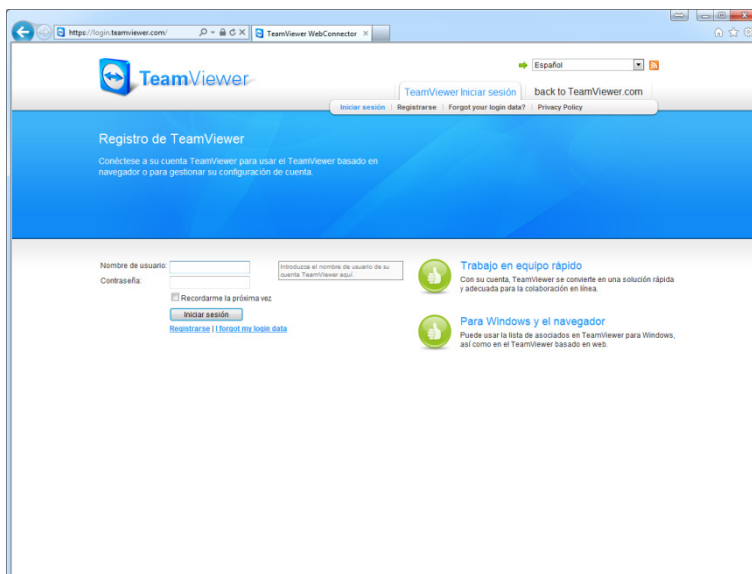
https://login.teamviewer.com/

TeamViewer WebConnector

TeamViewer

Español

TeamViewer Iniciar sesión

back to TeamViewer.com

Iniciar sesión | Registrarse | Forgot your login data? | Privacy Policy

Registro de TeamViewer

Conéctese a su cuenta TeamViewer para usar el TeamViewer basado en navegador o para gestionar su configuración de cuenta.

Nombre de usuario:

Contraseña:

Introduzca el nombre de usuario de su cuenta TeamViewer aquí.

Recordarme la próxima vez

Iniciar sesión

Registrarse | I forgot my login data

Trabajo en equipo rápido

Con su cuenta, TeamViewer se convierte en una solución rápida y adecuada para la colaboración en línea.

Para Windows y el navegador

Puede usar la lista de asociados en TeamViewer para Windows, así como en el TeamViewer basado en web.